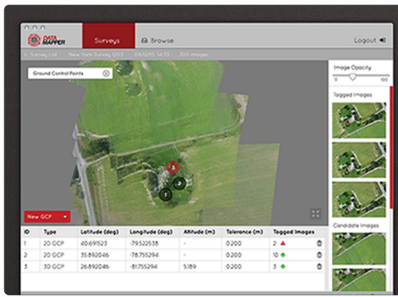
Surveys

Browse

Logout

Survey List

New York Survey 003

06/07/15 14:35

300 Images

Ground Control Points

Image Opacity

0

100

Tagged Images

Candidate Images

New GCP

| ID | Type | Latitude (deg) | Longitude (deg) | Altitude (m) | Tolerance (m) | Tagged Images |
|---|---|---|---|---|---|---|
| 1 | 2D GCP | 40.691523 | -79.522538 | - | 0.200 | 2 |
| 2 | 2D GCP | 35.892046 | -78.755294 | - | 0.200 | 10 |
| 3 | 3D GCP | 26.892046 | -81.755294 | 5.189 | 0.200 | 9 |